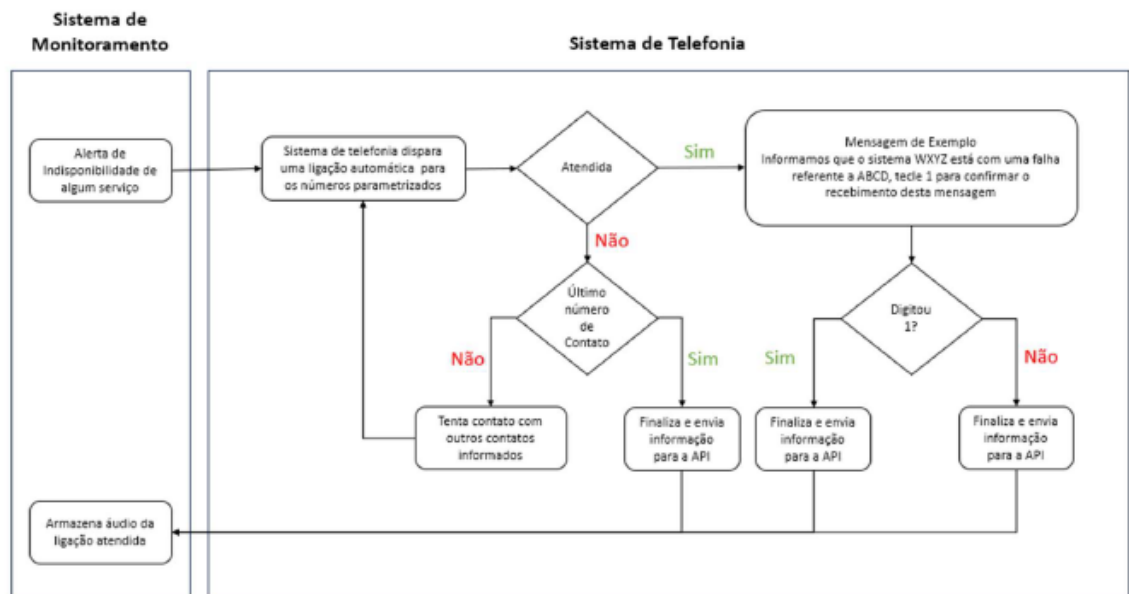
Sistema de Monitoramento

Sistema de Telefonia

Alerta de Indisponibilidade de algum serviço

Sistema de telefonia dispara uma ligação automática para os números parametrizados

Atendida

Sim

Mensagem de Exemplo
Informamos que o sistema WXYZ está com uma falha referente a ABCD, tecle 1 para confirmar o recebimento desta mensagem

Não

Último número de Contato

Digitou 1?

Não

Sim

Sim

Não

Tenta contato com outros contatos informados

Finaliza e envia informação para a API

Finaliza e envia informação para a API

Finaliza e envia informação para a API

Armazena áudio da ligação atendida